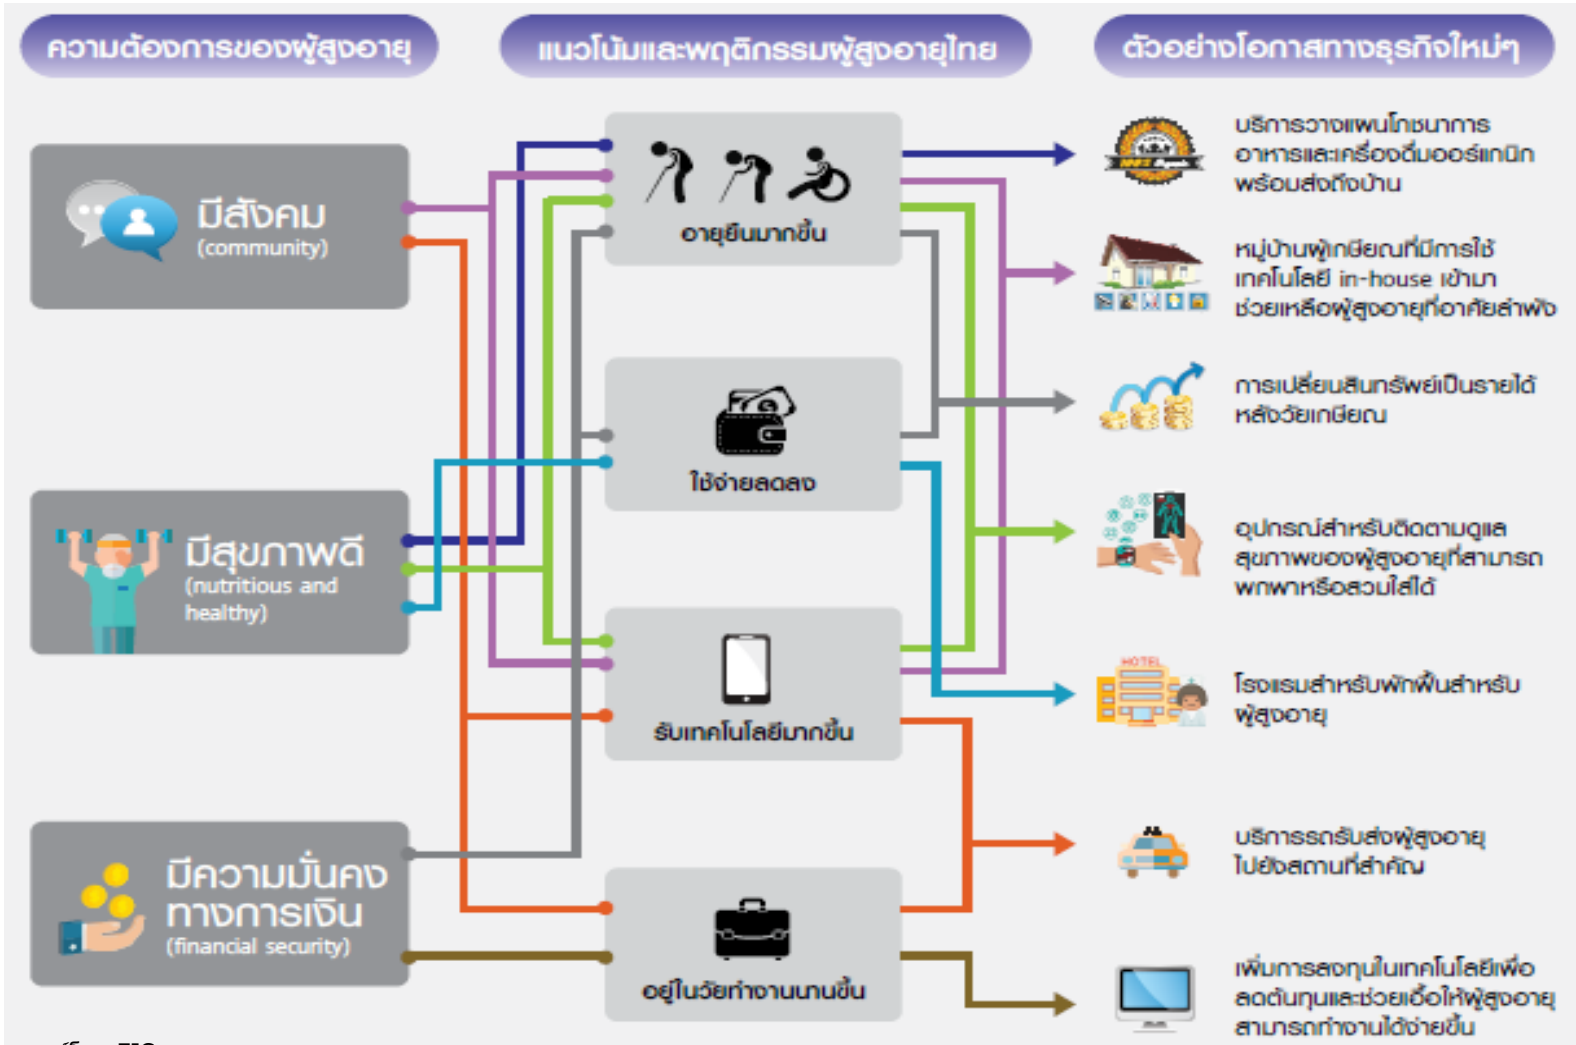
ความต้องการของผู้สูงอายุ

แนวโน้มและพฤติกรรมผู้สูงอายุไทย

ตัวอย่างโอกาสทางธุรกิจใหม่ๆ

มีสังคม
(community)

มีสุขภาพดี
(nutritious and healthy)

มีความมั่นคงทางการเงิน
(financial security)

อายุยืนมากขึ้น

ใช้จ่ายลดลง

รับเทคโนโลยีมากขึ้น

อยู่ในวัยทำงานนานขึ้น

บริการวางแผนโภชนาการอาหารและเครื่องดื่มออร์แกนิกพร้อมส่งถึงบ้าน

หมู่บ้านผู้เกษียณที่มีการใช้เทคโนโลยี in-house เข้ามาช่วยเหลือผู้สูงอายุที่อาศัยลำพัง

การเปลี่ยนสินทรัพย์เป็นรายได้หลังวัยเกษียณ

อุปกรณ์สำหรับติดตามดูแลสุขภาพของผู้สูงอายุที่สามารถพกพาหรือสวมใส่ได้

HOTEL

โรงแรมสำหรับพักฟื้นสำหรับผู้สูงอายุ

บริการรถรับส่งผู้สูงอายุไปยังสถานที่สำคัญ

เพิ่มการลงทุนในเทคโนโลยีเพื่อลดต้นทุนและช่วยเอื้อให้ผู้สูงอายุสามารถทำงานได้ง่ายขึ้น

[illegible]